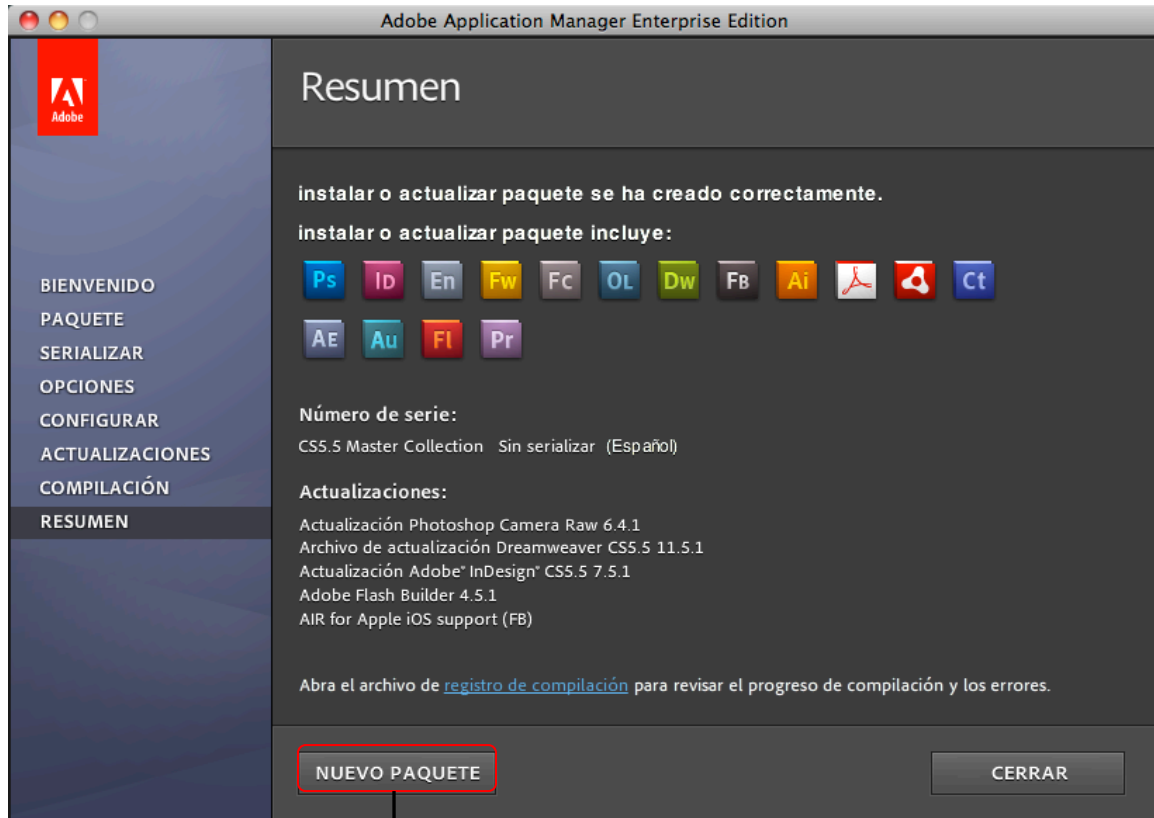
Adobe Application Manager Enterprise Edition

Adobe

BIENVENIDO
PAQUETE
SERIALIZAR
OPCIONES
CONFIGURAR
ACTUALIZACIONES
COMPILACIÓN
RESUMEN

Resumen

instalar o actualizar paquete se ha creado correctamente.

instalar o actualizar paquete incluye:

Ps ID En Fw Fc OL Dw FB Ai Ct
AE Au Fl Pr

Número de serie:
CS5.5 Master Collection Sin serializar (Español)

Actualizaciones:
Actualización Photoshop Camera Raw 6.4.1
Archivo de actualización Dreamweaver CS5.5 11.5.1
Actualización Adobe® InDesign® CS5.5 7.5.1
Adobe Flash Builder 4.5.1
AIR for Apple iOS support (FB)

Abra el archivo de registro de compilación para revisar el progreso de compilación y los errores.

NUEVO PAQUETE

CERRAR